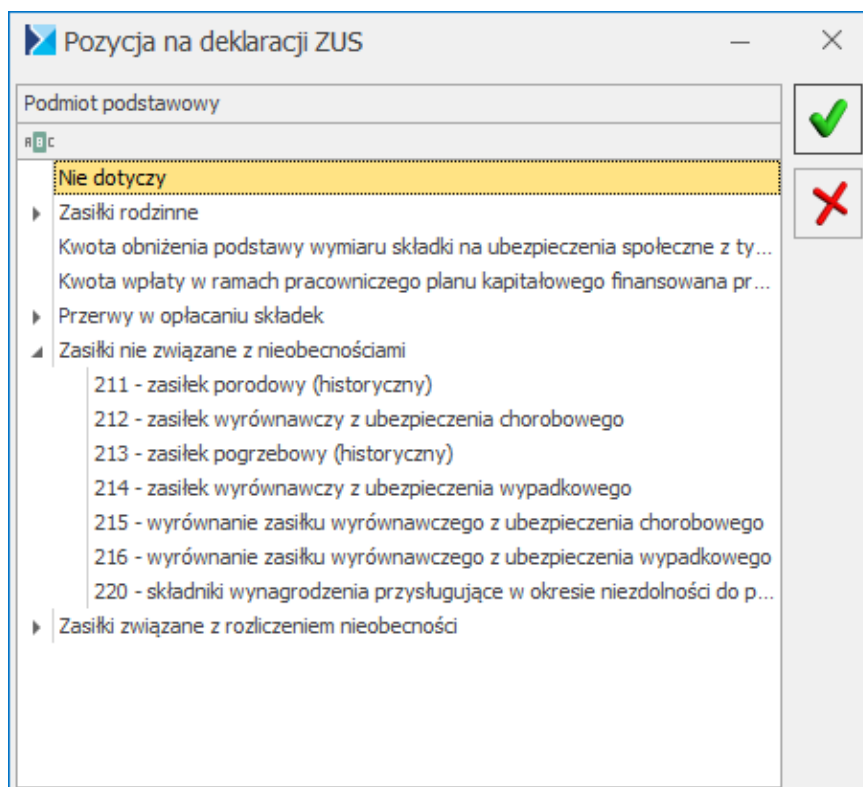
Pozycja na deklaracji ZUS

Podmiot podstawowy

ABC

Nie dotyczy
Zasiłki rodzinne
Kwota obniżenia podstawy wymiaru składki na ubezpieczenia społeczne z ty...
Kwota wpłaty w ramach pracowniczego planu kapitałowego finansowana pr...
Przerwy w opłacaniu składek
Zasiłki nie związane z nieobecnościami
211 - zasiłek porodowy (historyczny)
212 - zasiłek wyrównawczy z ubezpieczenia chorobowego
213 - zasiłek pogrzebowy (historyczny)
214 - zasiłek wyrównawczy z ubezpieczenia wypadkowego
215 - wyrównanie zasiłku wyrównawczego z ubezpieczenia chorobowego
216 - wyrównanie zasiłku wyrównawczego z ubezpieczenia wypadkowego
220 - składniki wynagrodzenia przysługujące w okresie niezdolności do p...
Zasiłki związane z rozliczeniem nieobecności